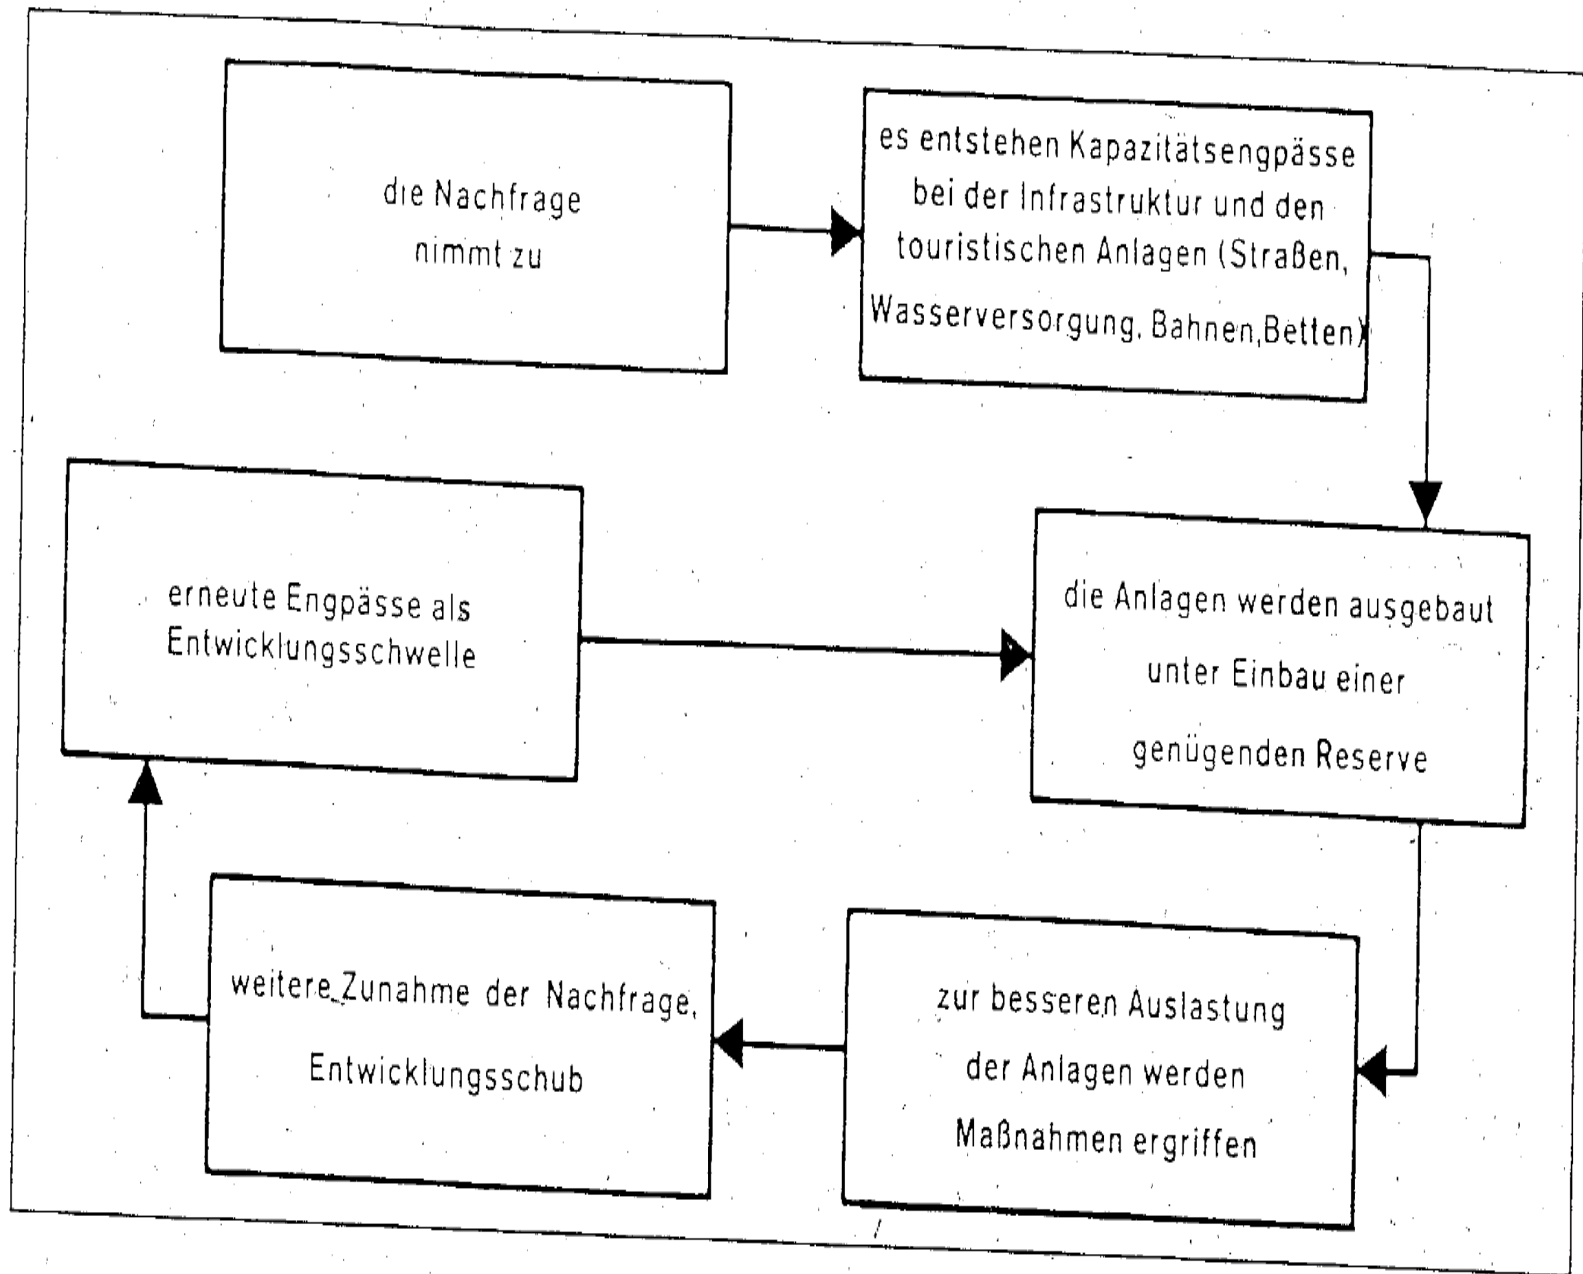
die Nachfrage nimmt zu

es entstehen Kapazitätsengpässe bei der Infrastruktur und den touristischen Anlagen (Straßen, Wasserversorgung, Bahnen,Betten)

die Anlagen werden ausgebaut unter Einbau einer genügenden Reserve

zur besseren Auslastung der Anlagen werden Maßnahmen ergriffen

weitere Zunahme der Nachfrage, Entwicklungsschub

erneute Engpässe als Entwicklungsschwelle